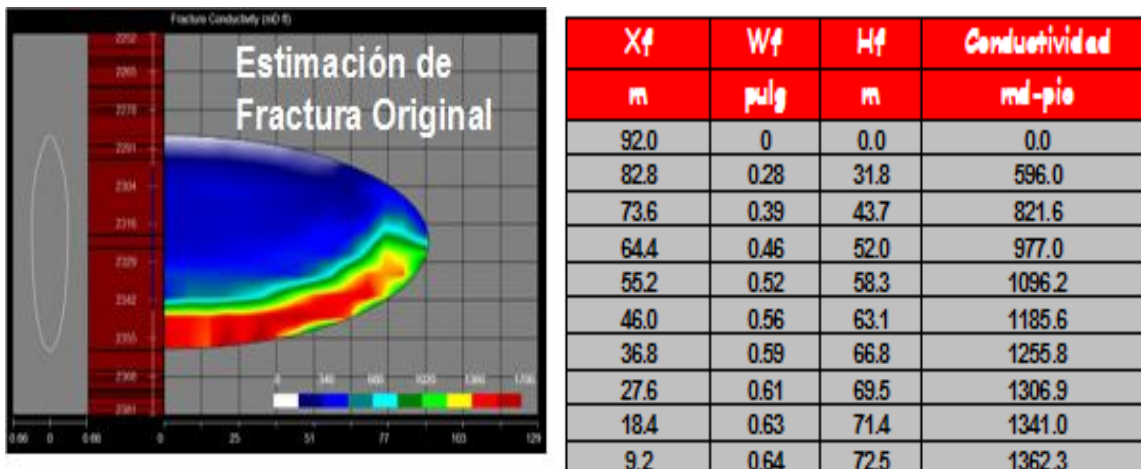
Fracture Conductivity (mD ft)

2252
2265
2278
2291
2304
2316
2329
2342
2355
2368
2381

Estimación de Fractura Original

0 340 680 1020 1360 1700

0.66 0 0.66 0 25 51 77 103 129

| Xf | Wf | Hf | Conductividad |
|---|---|---|---|
| m | pulg | m | md-pie |
| 92.0 | 0 | 0.0 | 0.0 |
| 82.8 | 0.28 | 31.8 | 596.0 |
| 73.6 | 0.39 | 43.7 | 821.6 |
| 64.4 | 0.46 | 52.0 | 977.0 |
| 55.2 | 0.52 | 58.3 | 1096.2 |
| 46.0 | 0.56 | 63.1 | 1185.6 |
| 36.8 | 0.59 | 66.8 | 1255.8 |
| 27.6 | 0.61 | 69.5 | 1306.9 |
| 18.4 | 0.63 | 71.4 | 1341.0 |
| 9.2 | 0.64 | 72.5 | 1362.3 |